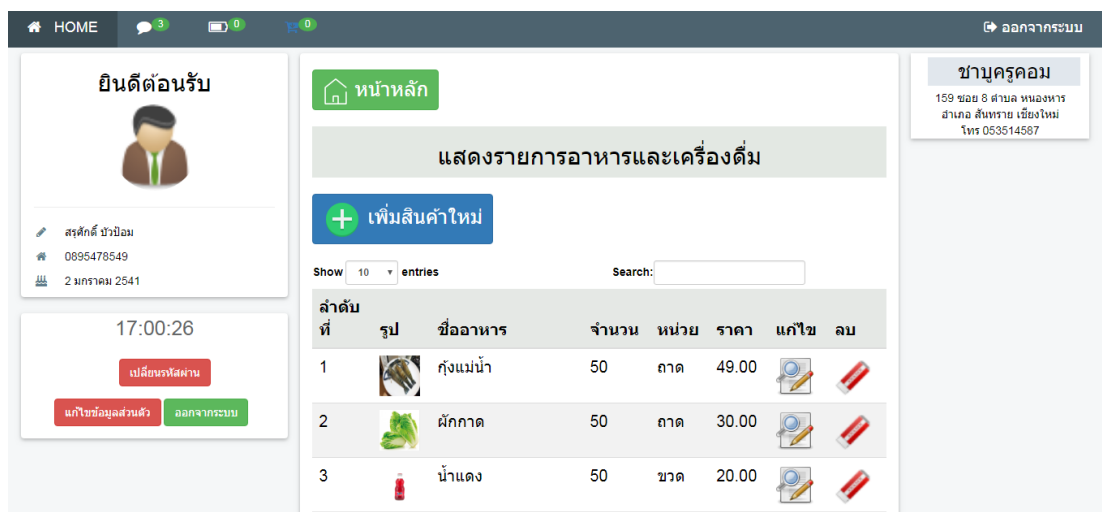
HOME 3 0 0 ออกจากระบบ

ยินดีต้อนรับ

สรศักดิ์ บัวป้อม
0895478549
2 มกราคม 2541

17:00:26

เปลี่ยนรหัสผ่าน
แก้ไขข้อมูลส่วนตัว ออกจากระบบ

หน้าหลัก

แสดงรายการอาหารและเครื่องดื่ม

เพิ่มสินค้าใหม่

Show 10 entries Search:

| ลำดับที่ | รูป | ชื่ออาหาร | จำนวน | หน่วย | ราคา | แก้ไข | ลบ |
|---|---|---|---|---|---|---|---|
| 1 | | กุ้งแม่น้ำ | 50 | ถาด | 49.00 | | |
| 2 | | ผักกาด | 50 | ถาด | 30.00 | | |
| 3 | | น้ำแดง | 50 | ขวด | 20.00 | | |

ชาบูครูคอม
159 ซอย 8 ตำบล หนองหาร อำเภอ สันทราย เชียงใหม่ โทร 053514587